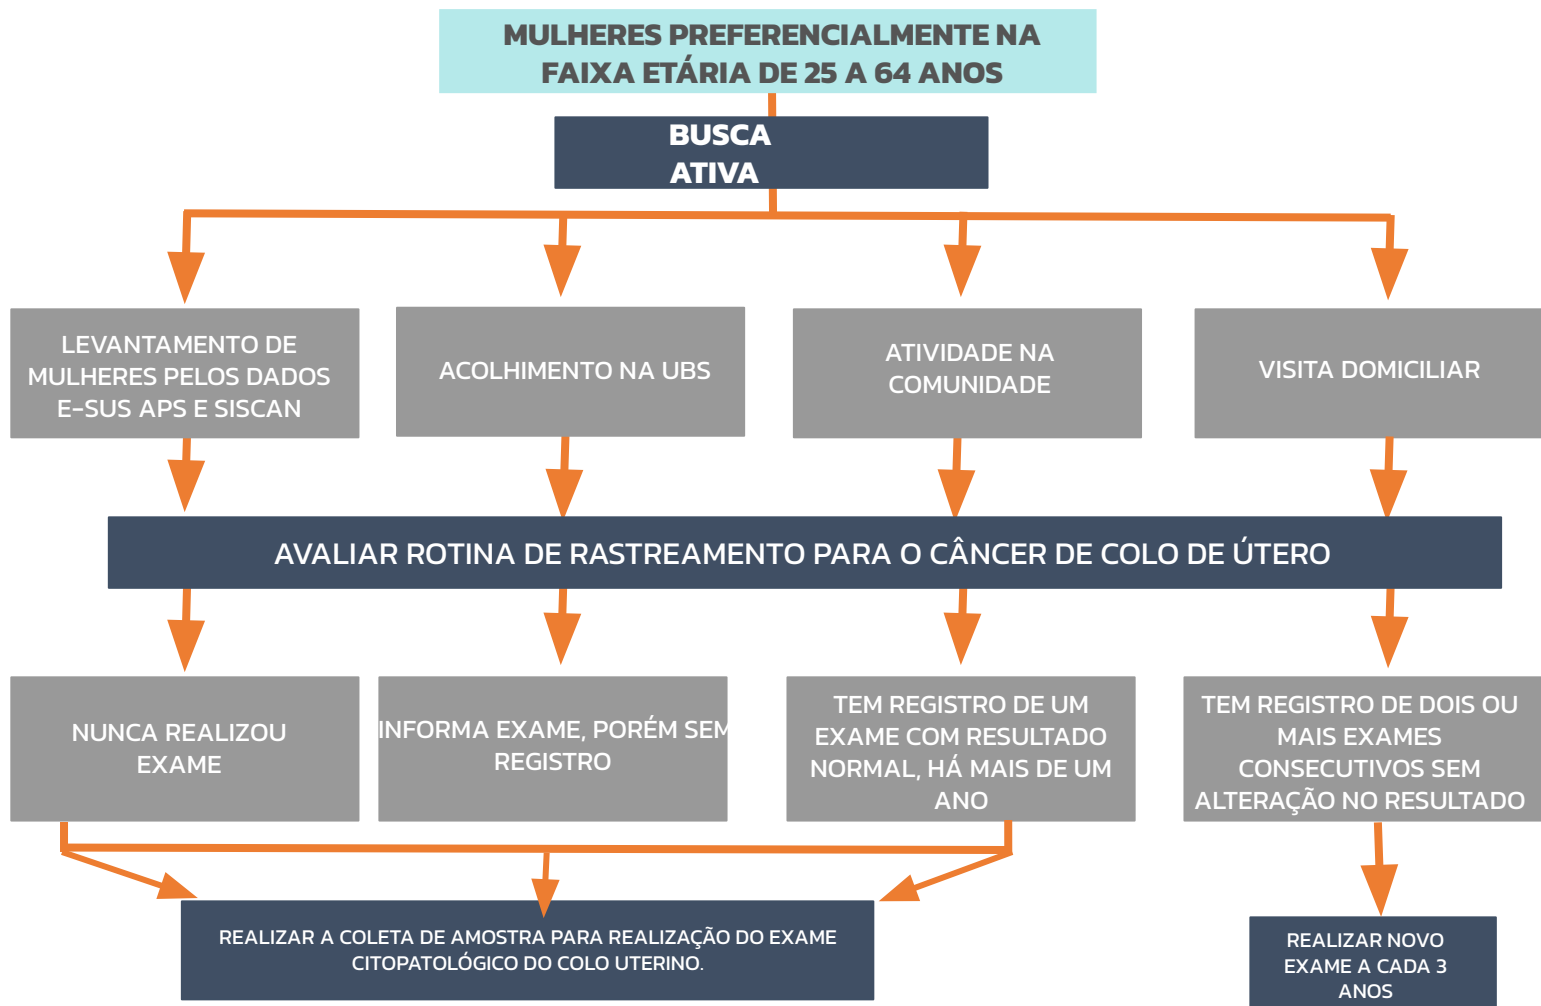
MULHERES PREFERENCIALMENTE NA FAIXA ETÁRIA DE 25 A 64 ANOS

BUSCA ATIVA

LEVANTAMENTO DE MULHERES PELOS DADOS E-SUS APS E SISCAN

ACOLHIMENTO NA UBS

ATIVIDADE NA COMUNIDADE

VISITA DOMICILIAR

AVALIAR ROTINA DE RASTREAMENTO PARA O CÂNCER DE COLO DE ÚTERO

NUNCA REALIZOU EXAME

INFORMA EXAME, PORÉM SEM REGISTRO

TEM REGISTRO DE UM EXAME COM RESULTADO NORMAL, HÁ MAIS DE UM ANO

TEM REGISTRO DE DOIS OU MAIS EXAMES CONSECUTIVOS SEM ALTERAÇÃO NO RESULTADO

REALIZAR A COLETA DE AMOSTRA PARA REALIZAÇÃO DO EXAME CITOPATOLÓGICO DO COLO UTERINO.

REALIZAR NOVO EXAME A CADA 3 ANOS